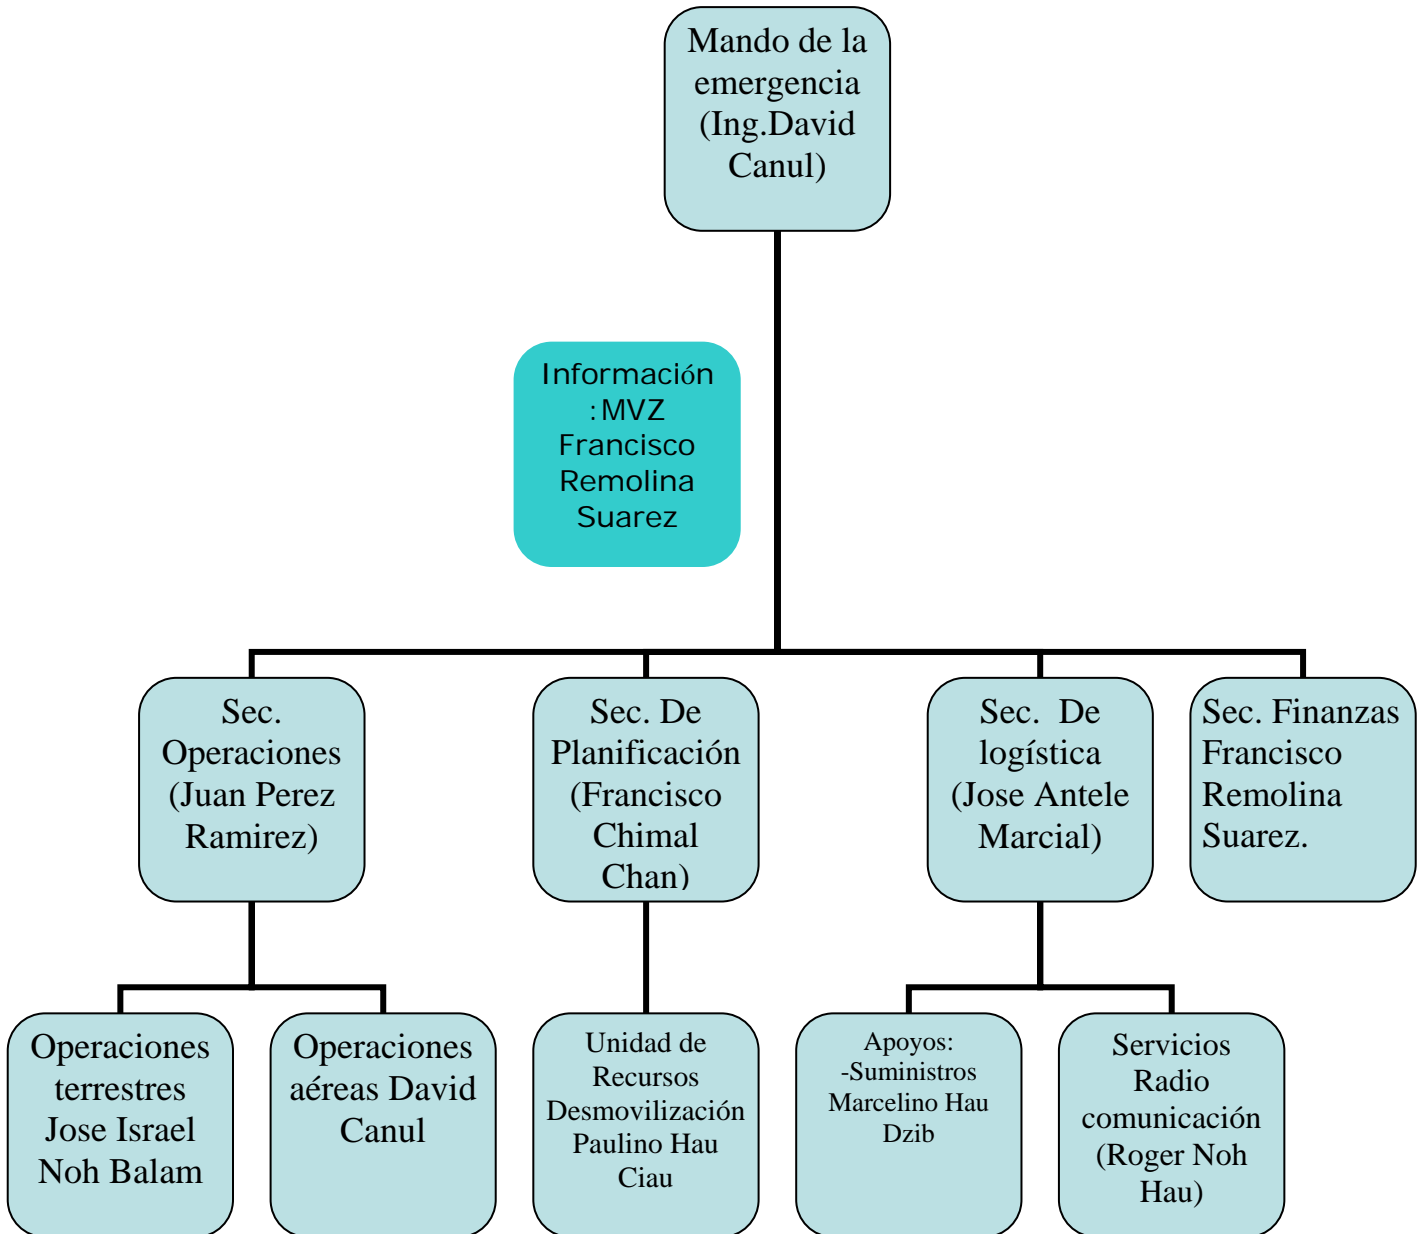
Mando de la emergencia (Ing.David Canul)

Información :MVZ Francisco Remolina Suarez

Sec. Operaciones (Juan Perez Ramirez)

Sec. De Planificación (Francisco Chimal Chan)

Sec. De logística (Jose Antele Marcial)

Sec. Finanzas Francisco Remolina Suarez.

Operaciones terrestres Jose Israel Noh Balam

Operaciones aéreas David Canul

Unidad de Recursos Desmovilización Paulino Hau Ciau

Apoyos: -Suministros Marcelino Hau Dzib

Servicios Radio comunicación (Roger Noh Hau)